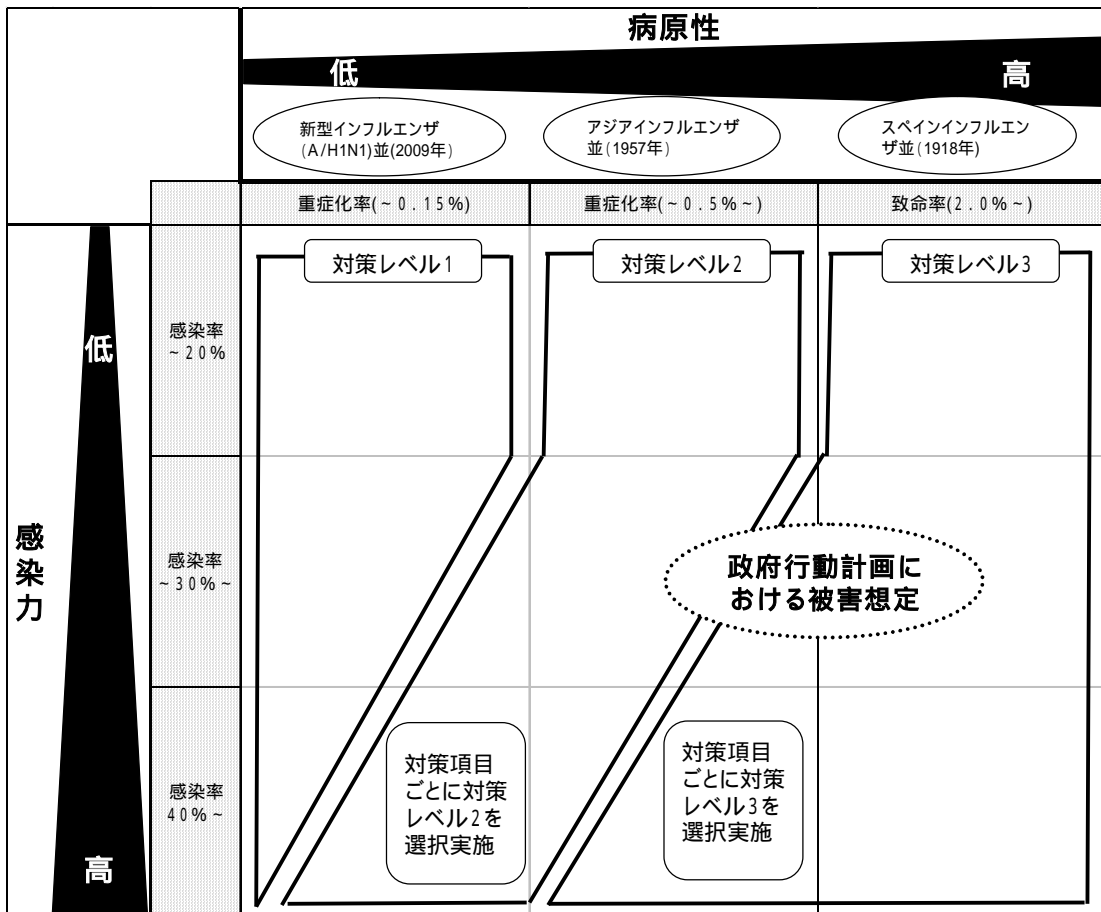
病原性

低

高

新型インフルエンザ（A/H1N1)並(2009年）

アジアインフルエンザ並（1957年）

スペインインフルエンザ並（1918年)

重症化率(～0.15%)

重症化率(～0.5%～)

致命率(2.0%～)

低

感染力

高

感染率 ～20%

感染率 ～30%～

感染率 40%～

対策レベル1

対策レベル2

対策レベル3

政府行動計画における被害想定

対策項目ごとに対策レベル2を選択実施

対策項目ごとに対策レベル3を選択実施